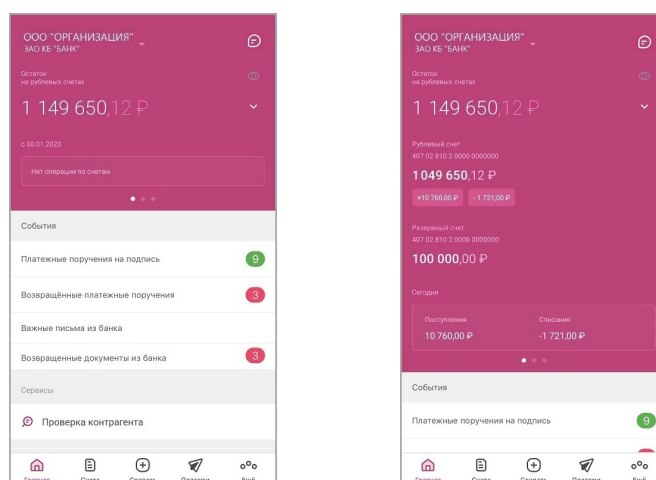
ООО "ОРГАНИЗАЦИЯ"
ЗАО КБ "БАНК"

Остаток
на рублевых счетах

1 149 650,12 ₽

с 30.01.2020

Нет операций по счетам

События

Платежные поручения на подпись 9

Возвращённые платежные поручения 3

Важные письма из банка

Возвращенные документы из банка 3

Сервисы

Проверка контрагента

Главная Счета Создать Платежи Ещё

ООО "ОРГАНИЗАЦИЯ"
ЗАО КБ "БАНК"

Остаток
на рублевых счетах

1 149 650,12 ₽

Рублевый счет
407 02 810 3 0000 0000000

1049 650,12 ₽

+10 760,00 ₽ -1 721,00 ₽

Резервный счет
407 02 810 2 0000 0000000

100 000,00 ₽

Сегодня

Поступления
10 760,00 ₽

Списания
-1 721,00 ₽

События

Платежные поручения на подпись 9

Главная Счета Создать Платежи Ещё